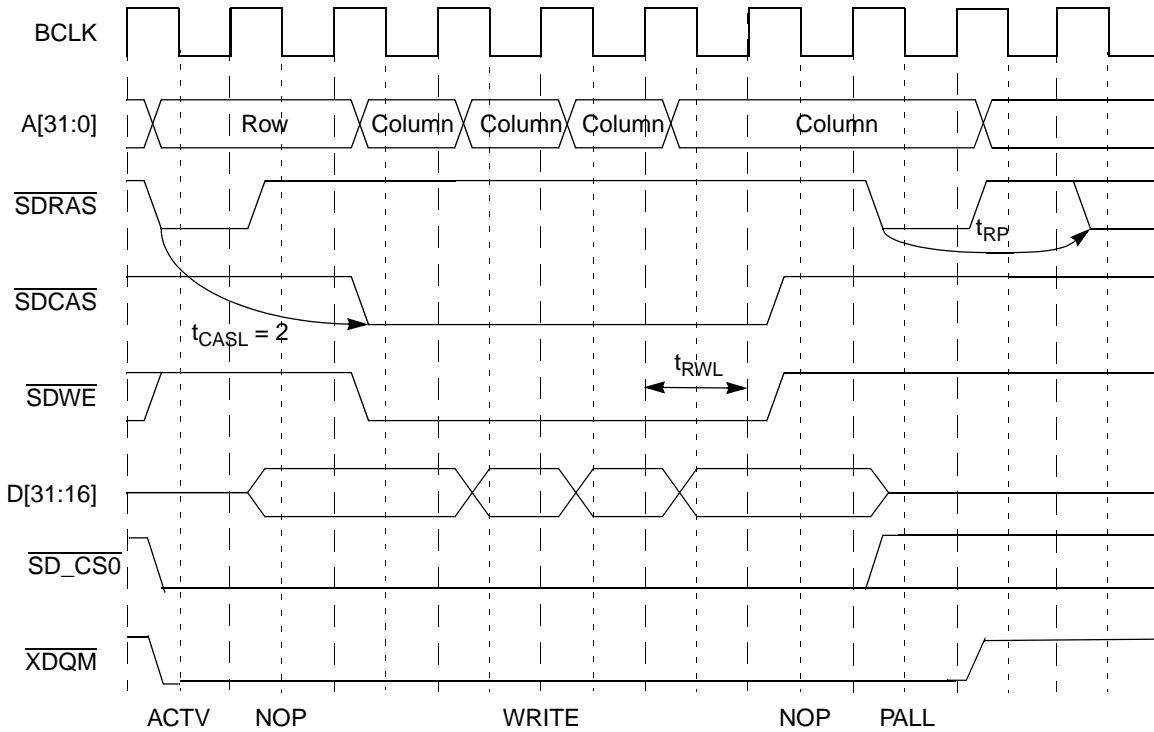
BCLK

A[31:0]

Row

Column

Column

Column

Column

$\overline{SDRAS}$

$t_{RP}$

$\overline{SDCAS}$

$t_{CASL} = 2$

$t_{RWL}$

$\overline{SDWE}$

D[31:16]

$\overline{SD\_CS0}$

$\overline{XDQM}$

ACTV

NOP

WRITE

NOP

PALL